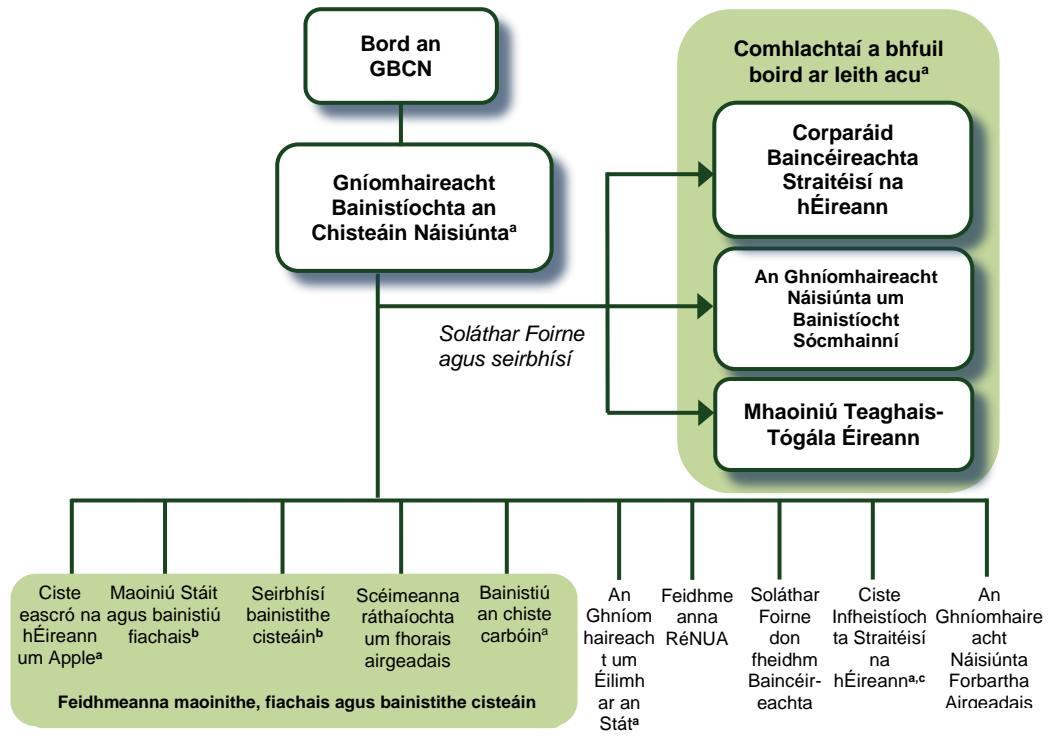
Bord an GBCN

Gníomhaireacht Bainistíochta an Chisteáin Náisiúnta$^{a}$

Comhlachtaí a bhfuil boird ar leith acu$^{a}$

Corparáid Baincéireachta Straitéisí na hÉireann

An Ghníomhaireacht Náisiúnta um Bainistíocht Sócmhainní

Mhaoiniú Teaghais-Tógála Éireann

Soláthar Foirne agus seirbhísí

Ciste eascró na hÉireann um Apple$^{a}$

Maoiniú Stáit agus bainistiú fiachais$^{b}$

Seirbhísí bainistithe cisteáin$^{b}$

Scéimeanna ráthaíochta um fhorais airgeadais

Bainistiú an chiste carbóin$^{a}$

Feidhmeanna maoinithe, fiachais agus bainistithe cisteáin

An Ghníomhaireacht um Éilimh ar an Stát$^{a}$

Feidhmeanna RéNUA

Soláthar Foirne don fheidhm Baincéireachta

Ciste Infheistíochta Straitéisí na hÉireann$^{a,c}$

An Ghníomhaireacht Náisiúnta Forbartha Airgeadais